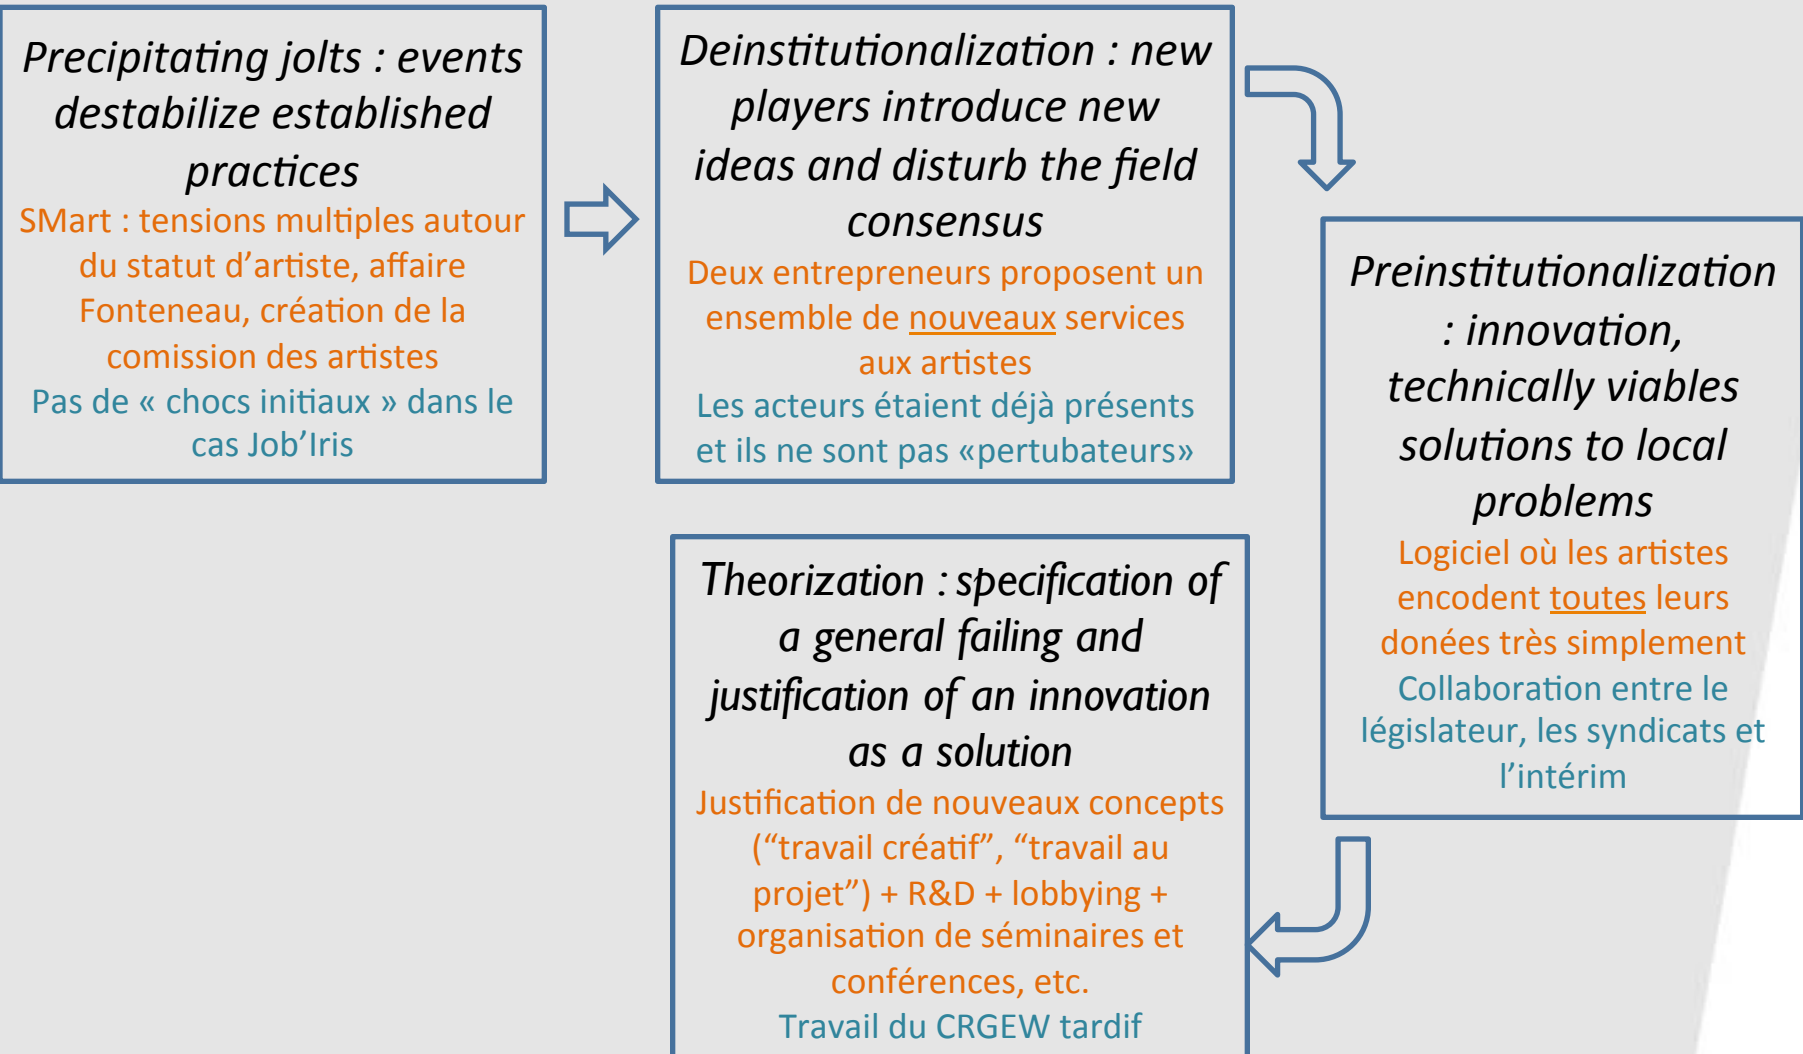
Precipitating jolts : events destabilize established practices

SMart : tensions multiples autour du statut d'artiste, affaire Fonteneau, création de la comission des artistes

Pas de « chocs initiaux » dans le cas Job'Iris

Deinstitutionalization : new players introduce new ideas and disturb the field consensus

Deux entrepreneurs proposent un ensemble de nouveaux services aux artistes

Les acteurs étaient déjà présents et ils ne sont pas «pertubateurs»

Preinstitutionalization : innovation, technically viables solutions to local problems

Logiciel où les artistes encodent toutes leurs donées très simplement

Collaboration entre le législateur, les syndicats et l'intérim

Theorization : specification of a general failing and justification of an innovation as a solution

Justification de nouveaux concepts ("travail créatif", "travail au projet") + R&D + lobbying + organisation de séminaires et conférences, etc.

Travail du CRGEW tardif